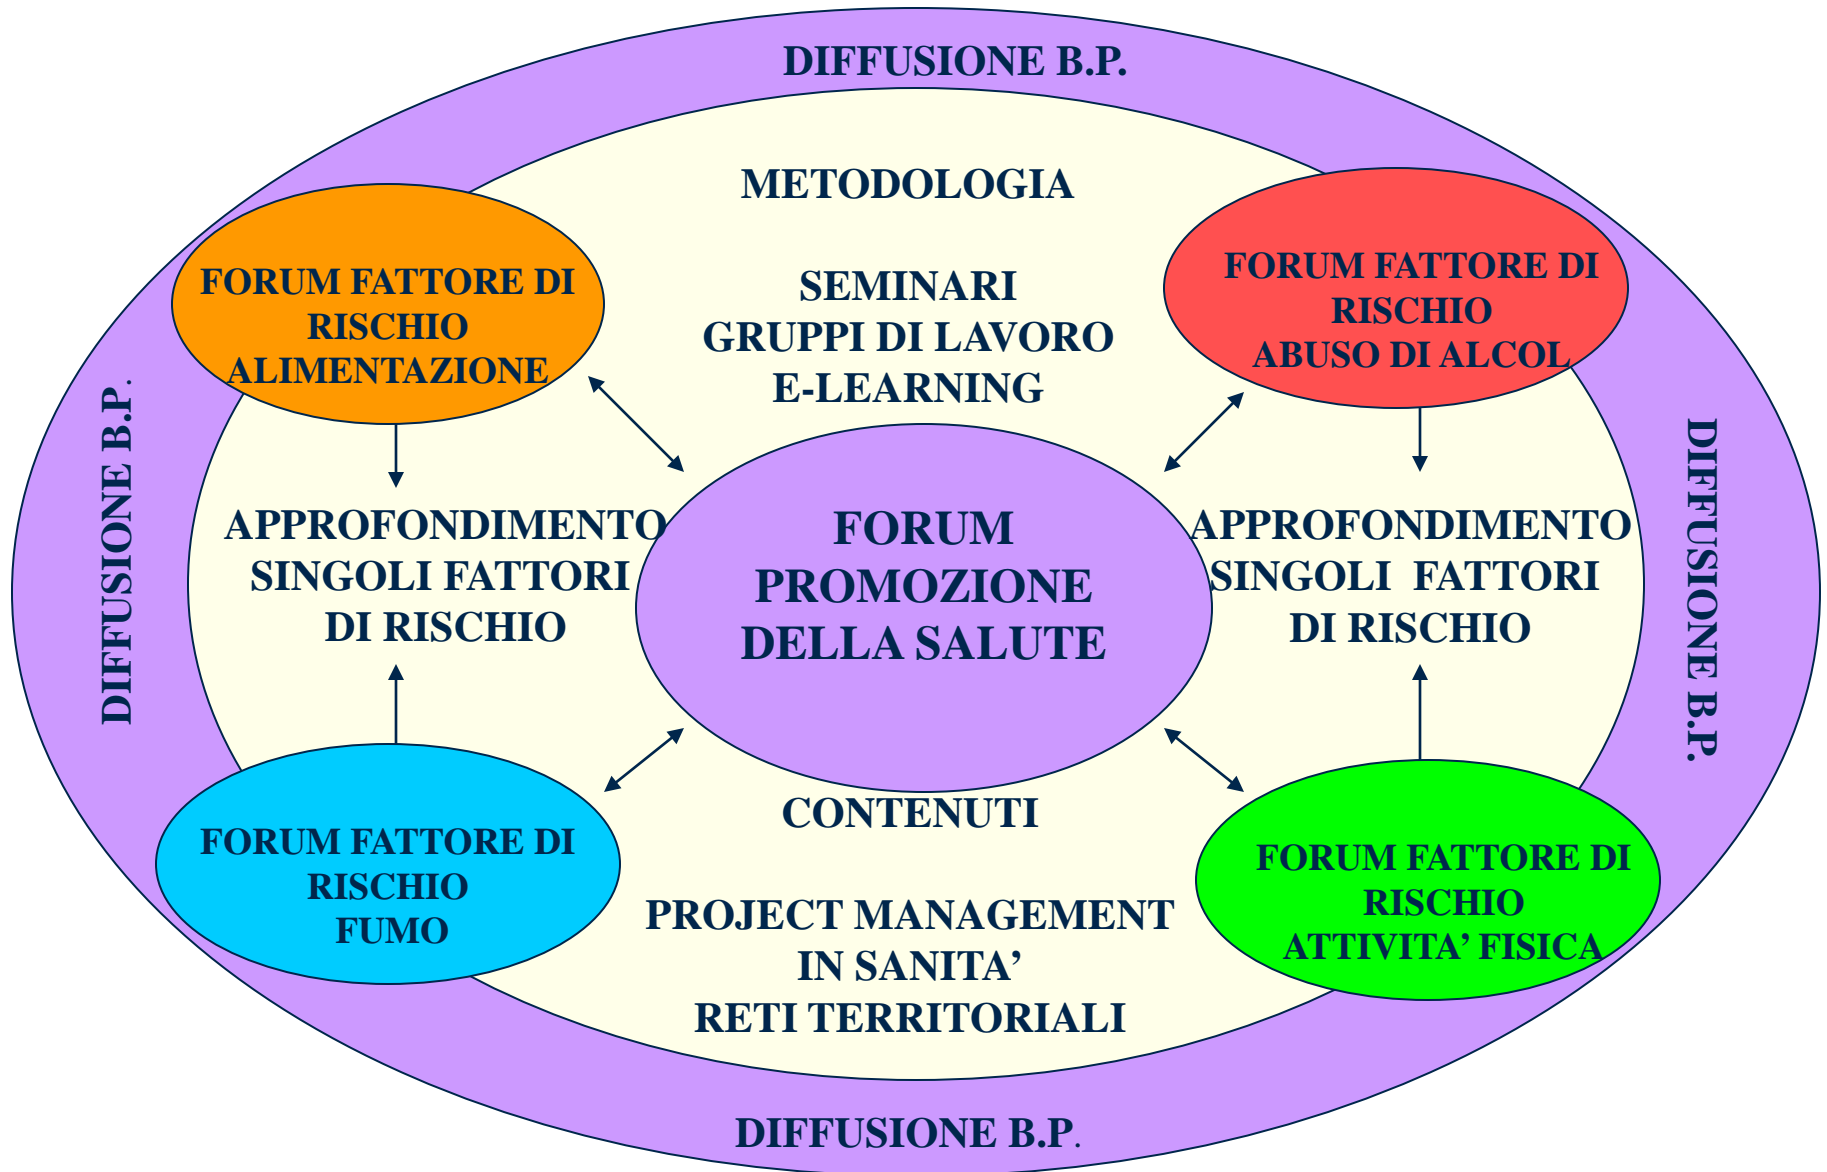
DIFFUSIONE B.P.

METODOLOGIA

FORUM FATTORE DI RISCHIO ALIMENTAZIONE

SEMINARI
GRUPPI DI LAVORO
E-LEARNING

FORUM FATTORE DI RISCHIO ABUSO DI ALCOL

DIFFUSIONE B.P.

APPROFONDIMENTO SINGOLI FATTORI DI RISCHIO

FORUM PROMOZIONE DELLA SALUTE

APPROFONDIMENTO SINGOLI FATTORI DI RISCHIO

DIFFUSIONE B.P.

CONTENUTI

FORUM FATTORE DI RISCHIO FUMO

PROJECT MANAGEMENT
IN SANITA'
RETI TERRITORIALI

FORUM FATTORE DI RISCHIO ATTIVITA' FISICA

DIFFUSIONE B.P.